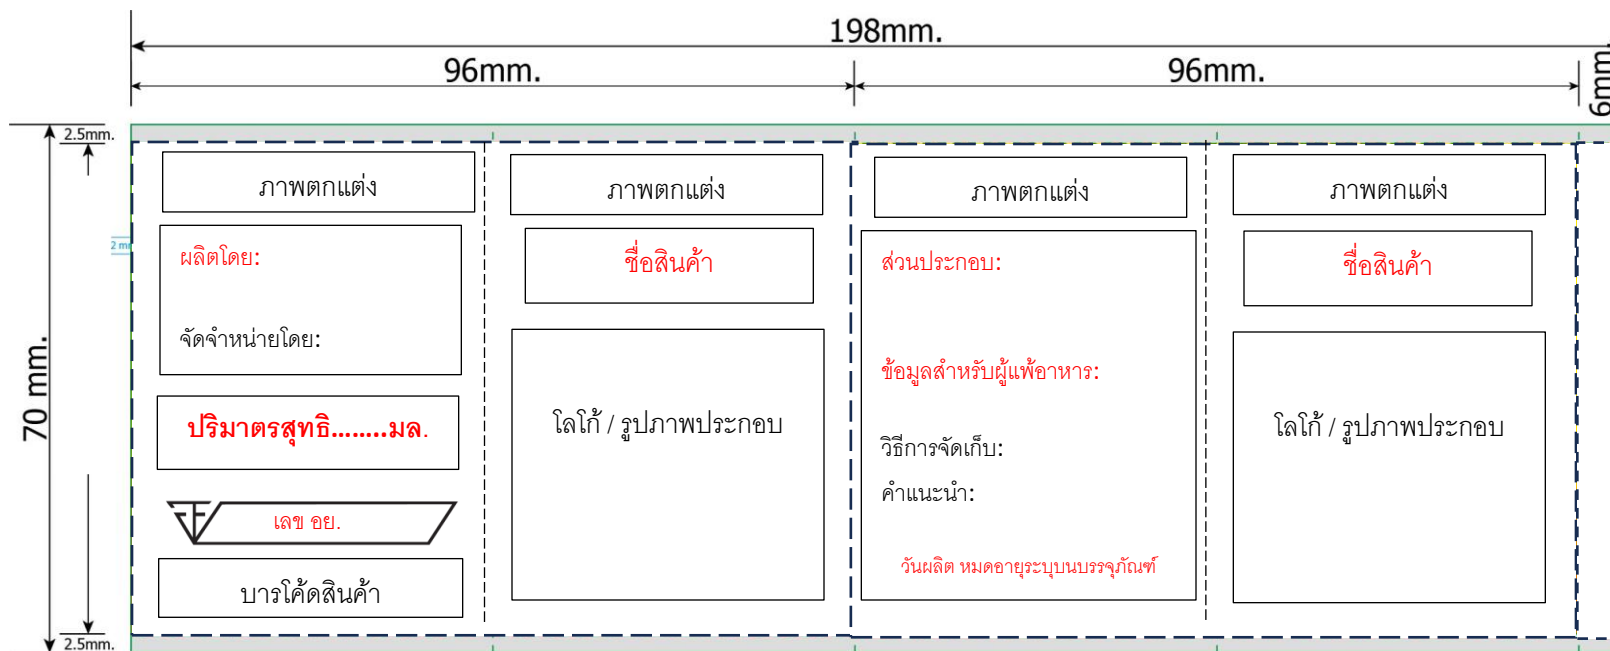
198mm.

96mm.

96mm.

6mm.

2.5mm.

2 m

70 mm.

2.5mm.

ภาพตกแต่ง

ผลิตโดย:

จัดจำหน่ายโดย:

ปริมาตรสุทธิ........มล.

เลข อย.

บาร์โค้ดสินค้า

ภาพตกแต่ง

ชื่อสินค้า

โลโก้ / รูปภาพประกอบ

ภาพตกแต่ง

ส่วนประกอบ:

ข้อมูลสำหรับผู้แพ้อาหาร:

วิธีการจัดเก็บ:

คำแนะนำ:

วันผลิต หมดอายุระบุบนบรรจุภัณฑ์

ภาพตกแต่ง

ชื่อสินค้า

โลโก้ / รูปภาพประกอบ